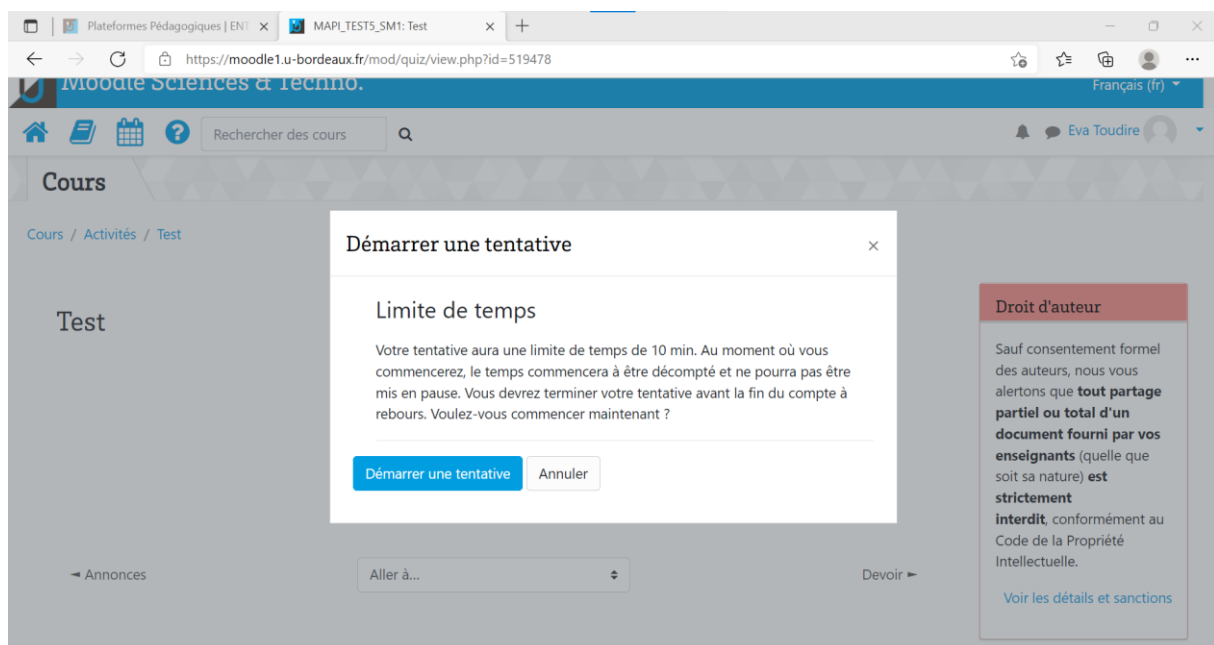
Plateformes Pédagogiques | ENT ×
MAPI_TEST5_SM1: Test ×
https://moodle1.u-bordeaux.fr/mod/quiz/view.php?id=519478

Moodle Sciences & Techno.
Français (fr)

Rechercher des cours
Eva Toudire

Cours

Cours / Activités / Test

Test

Démarrer une tentative ×

Limite de temps

Votre tentative aura une limite de temps de 10 min. Au moment où vous commencerez, le temps commencera à être décompté et ne pourra pas être mis en pause. Vous devrez terminer votre tentative avant la fin du compte à rebours. Voulez-vous commencer maintenant ?

Démarrer une tentative
Annuler

Droit d'auteur

Sauf consentement formel des auteurs, nous vous alertons que **tout partage partiel ou total d'un document fourni par vos enseignants** (quelle que soit sa nature) **est strictement interdit**, conformément au Code de la Propriété Intellectuelle.

Voir les détails et sanctions

◄ Annonces
Aller à...
Devoir ►